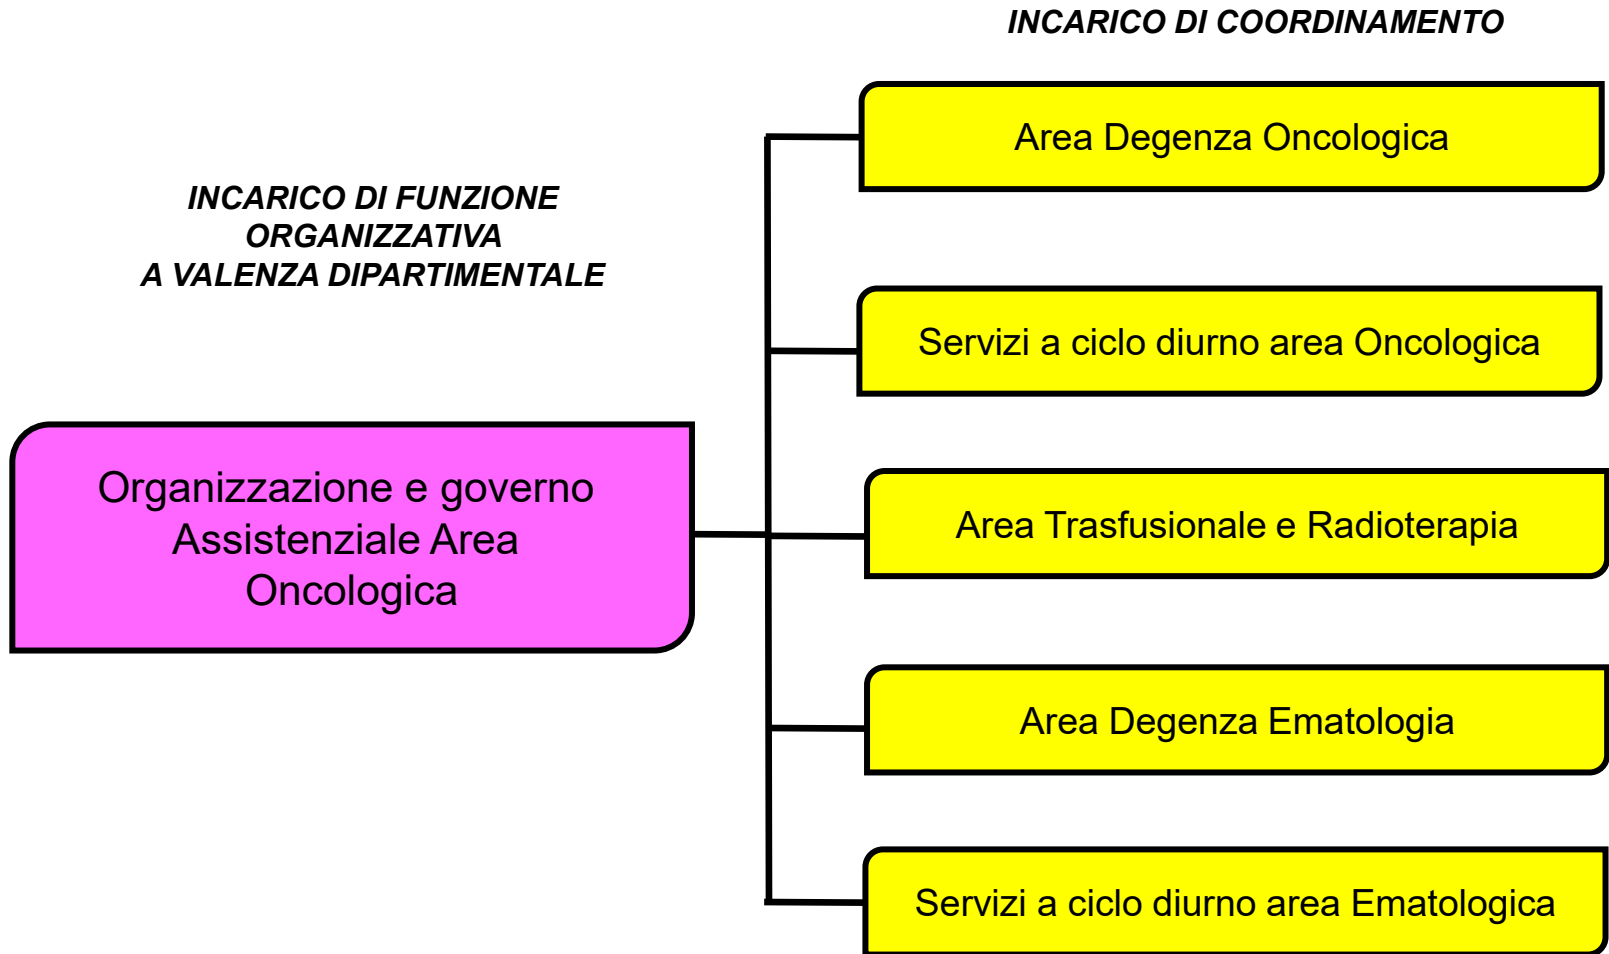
INCARICO DI FUNZIONE ORGANIZZATIVA A VALENZA DIPARTIMENTALE

Organizzazione e governo Assistenziale Area Oncologica

INCARICO DI COORDINAMENTO

Area Degenza Oncologica

Servizi a ciclo diurno area Oncologica

Area Trasfusionale e Radioterapia

Area Degenza Ematologia

Servizi a ciclo diurno area Ematologica